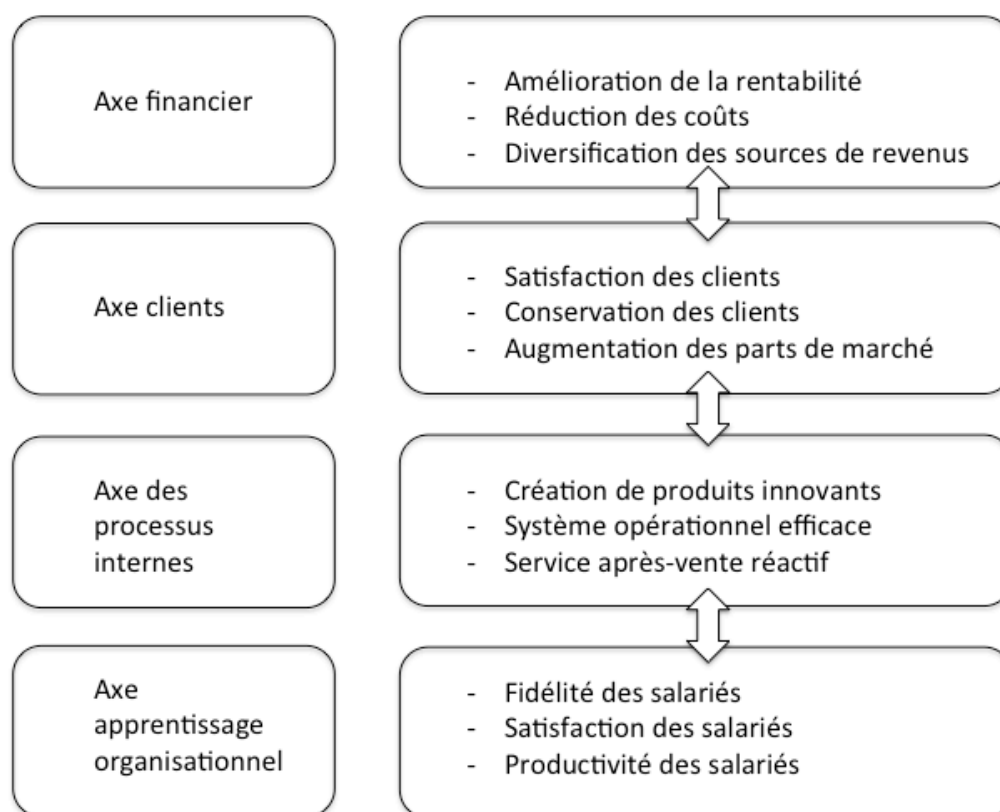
Axe financier

- Amélioration de la rentabilité
- Réduction des coûts
- Diversification des sources de revenus

Axe clients

- Satisfaction des clients
- Conservation des clients
- Augmentation des parts de marché

Axe des processus internes

- Création de produits innovants
- Système opérationnel efficace
- Service après-vente réactif

Axe apprentissage organisationnel

- Fidélité des salariés
- Satisfaction des salariés
- Productivité des salariés